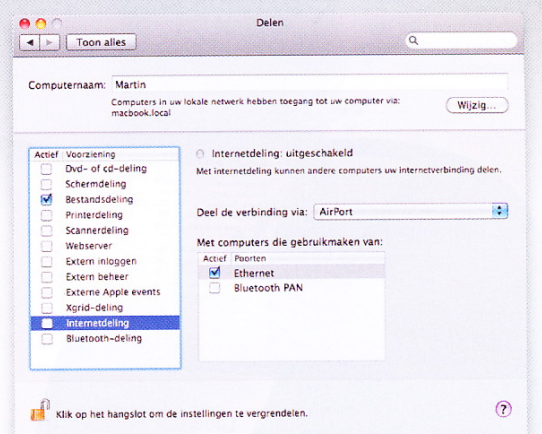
Delen

Toon alles

Computernaam: Martin

Computers in uw lokale netwerk hebben toegang tot uw computer via: macbook.local

Wijzig...

| Actief | Voorziening |
|---|---|
| ☐ | Dvd- of cd-deling |
| ☐ | Schermdeling |
| ☑ | Bestandsdeling |
| ☐ | Printerdeling |
| ☐ | Scannerdeling |
| ☐ | Webserver |
| ☐ | Extern inloggen |
| ☐ | Extern beheer |
| ☐ | Externe Apple events |
| ☐ | Xgrid-deling |
| ☐ | Internetdeling |
| ☐ | Bluetooth-deling |

Internetdeling: uitgeschakeld

Met internetdeling kunnen andere computers uw internetverbinding delen.

Deel de verbinding via: AirPort

Met computers die gebruikmaken van:

| Actief | Poorten |
|---|---|
| ☑ | Ethernet |
| ☐ | Bluetooth PAN |

Klik op het hangslot om de instellingen te vergrendelen.

?